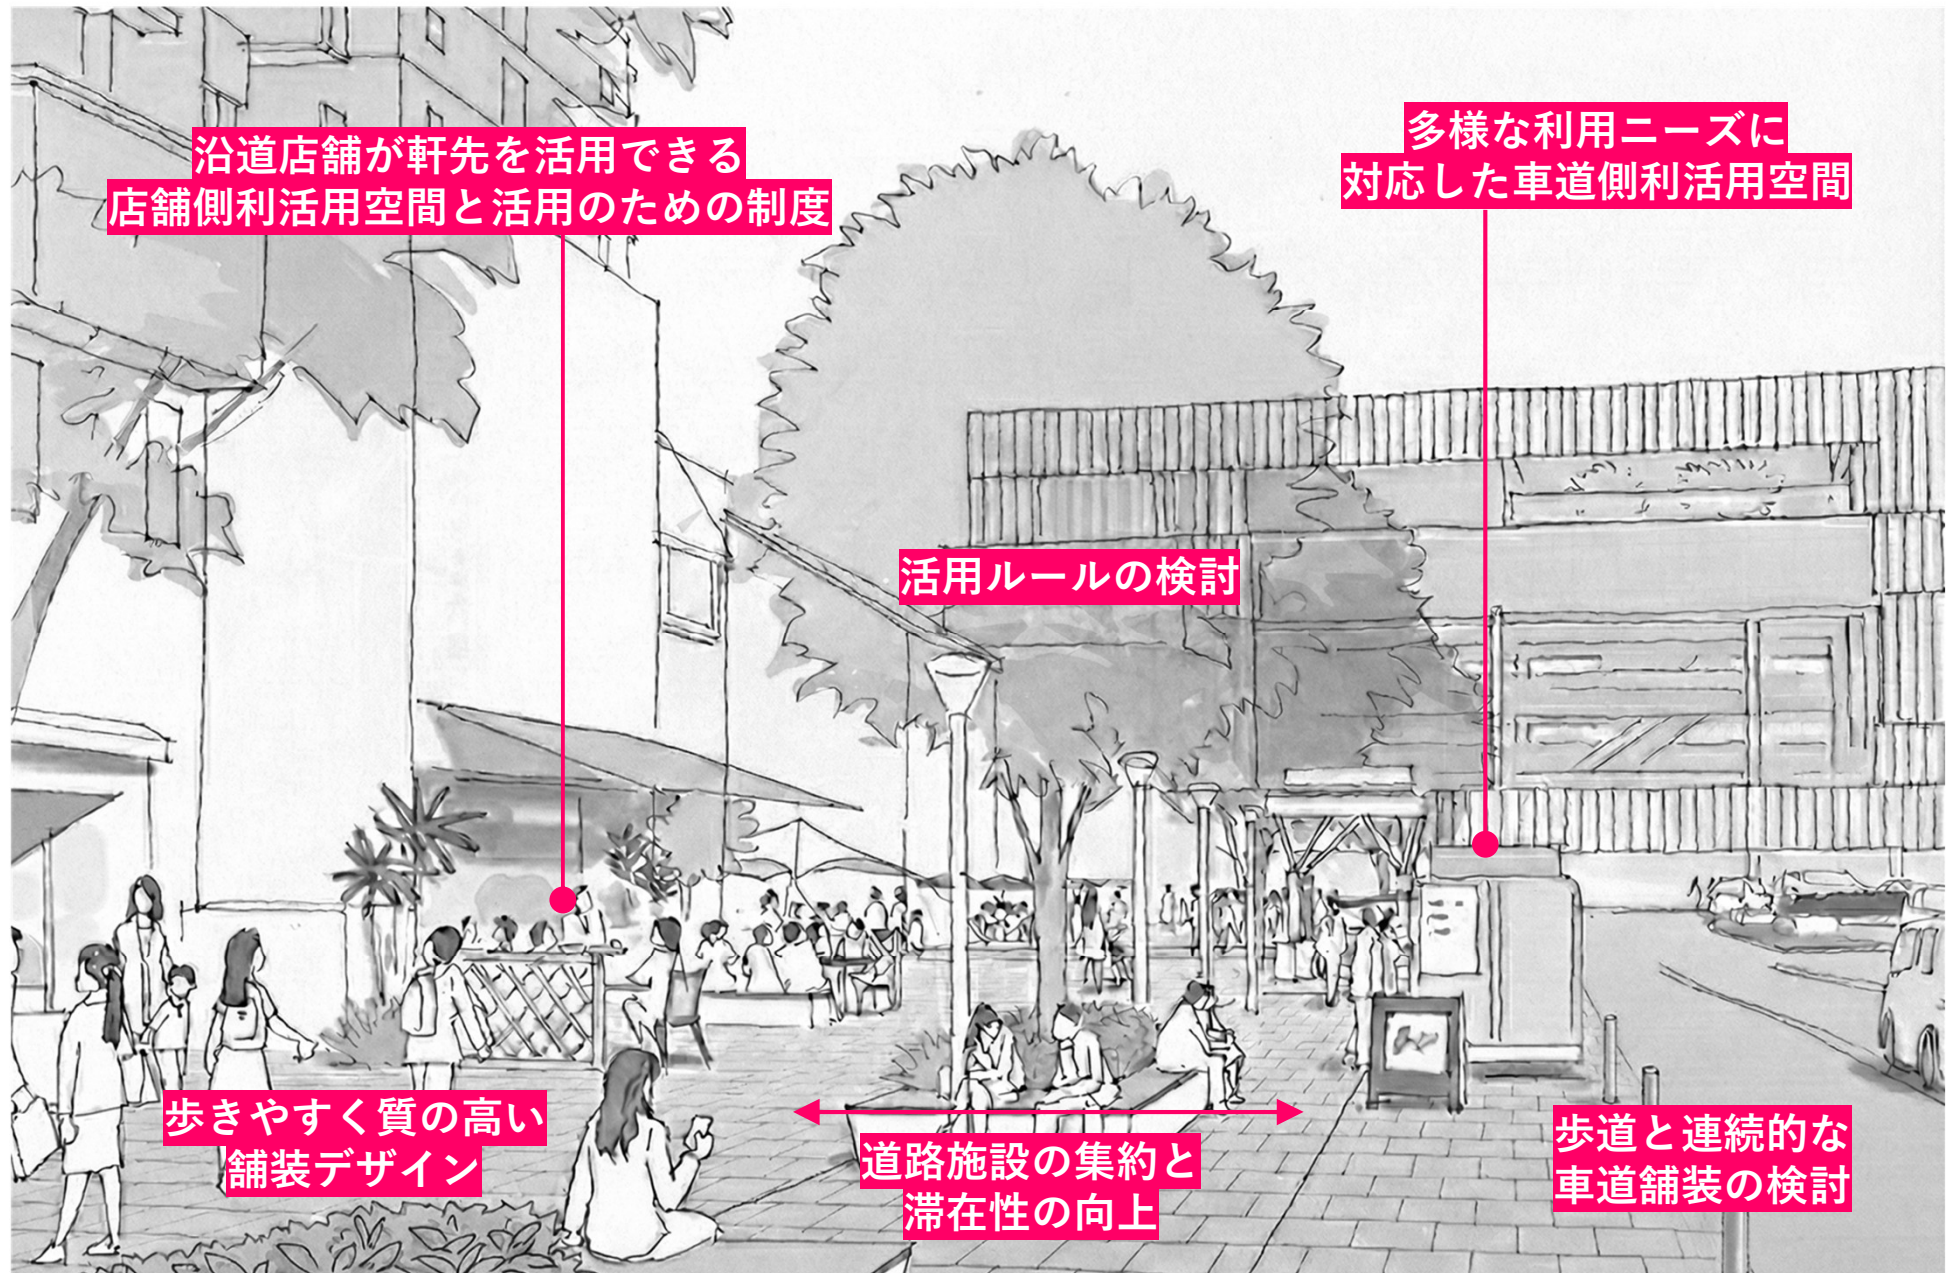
沿道店舗が軒先を活用できる
店舗側利活用空間と活用のための制度

多様な利用ニーズに
対応した車道側利活用空間

活用ルールの検討

歩きやすく質の高い
舗装デザイン

道路施設の集約と
滞在性の向上

歩道と連続的な
車道舗装の検討